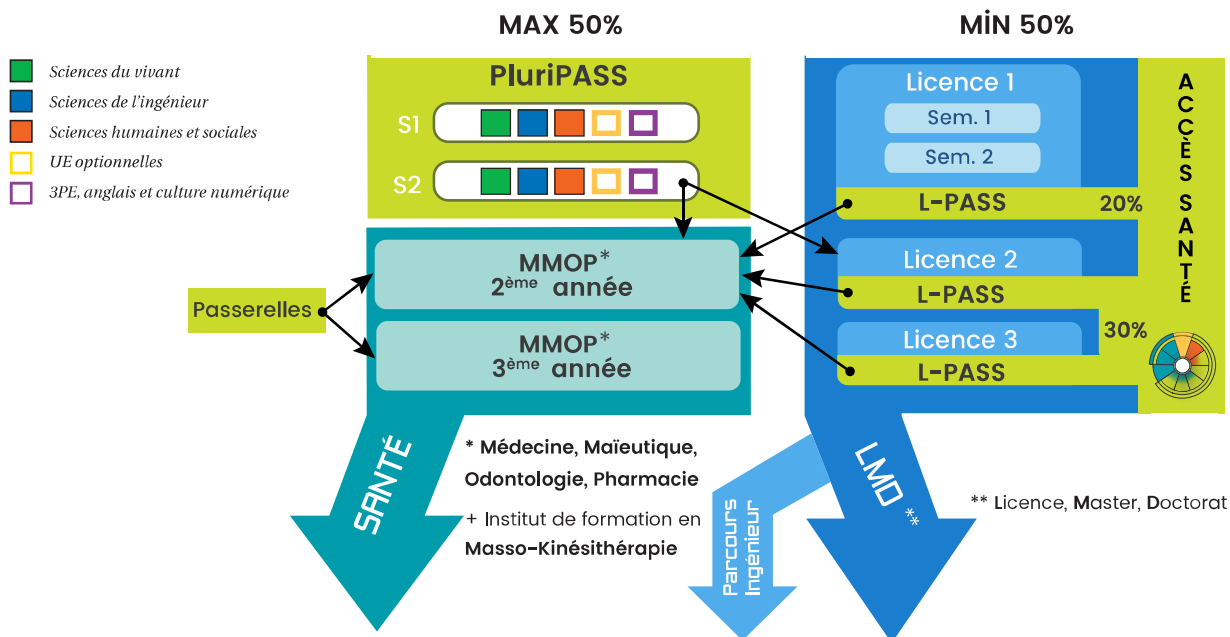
MAX 50%

MİN 50%

Sciences du vivant
Sciences de l'ingénieur
Sciences humaines et sociales
UE optionnelles
3PE, anglais et culture numérique

PluriPASS
S1
S2

Licence 1
Sem. 1
Sem. 2
L-PASS
20%

ACCÈS SANTÉ

MMOP*
2ème année

MMOP*
3ème année

Passerelles

Licence 2
L-PASS

Licence 3
L-PASS
30%

SANTÉ

* Médecine, Maïeutique, Odontologie, Pharmacie

+ Institut de formation en Masso-Kinésithérapie

Parcours Ingénieur

LMD **

** Licence, Master, Doctorat